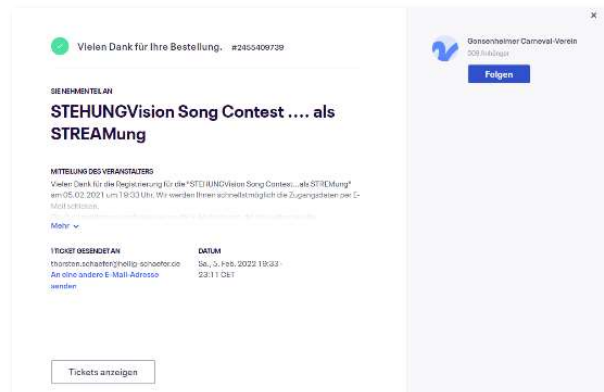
Vielen Dank für Ihre Bestellung. #2455409739

SIE NEHMEN TEIL AN

STEHUNGVision Song Contest .... als STREAMung

MITTEILUNG DES VERANSTALTERS

Vielen Dank für die Registrierung für die "STEHUNGVision Song Contest....als STREAMung" am 05.02.2021 um 19:33 Uhr. Wir werden Ihnen schnellstmöglich die Zugangsdaten per E-Mail schicken.

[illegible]

Mehr

1 TICKET GESENDET AN

thorsten.schaefer@phillip-schaefer.de

An eine andere E-Mail-Adresse senden

DATUM

Sa., 5. Feb. 2022 19:33 - 23:11 CET

Tickets anzeigen

Gonsenheimer Carneval-Verein

309 Anhänger

Folgen

×